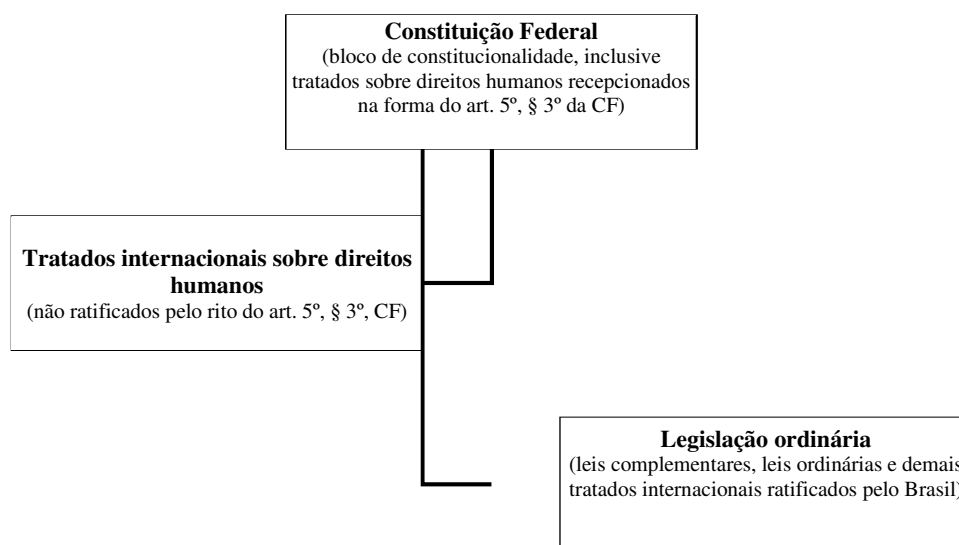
**Constituição Federal**
(bloco de constitucionalidade, inclusive tratados sobre direitos humanos recepcionados na forma do art. 5º, § 3º da CF)

**Tratados internacionais sobre direitos humanos**
(não ratificados pelo rito do art. 5º, § 3º, CF)

**Legislação ordinária**
(leis complementares, leis ordinárias e demais tratados internacionais ratificados pelo Brasil)